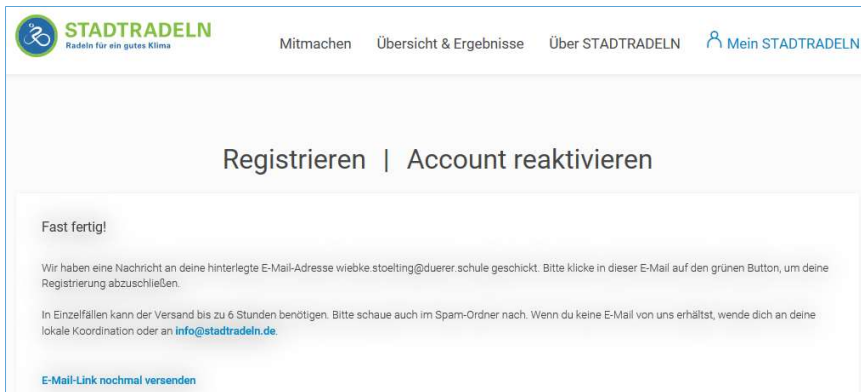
STADTRADELN
Radeln für ein gutes Klima

Mitmachen Übersicht & Ergebnisse Über STADTRADELN Mein STADTRADELN

Registrieren | Account reaktivieren

Fast fertig!

Wir haben eine Nachricht an deine hinterlegte E-Mail-Adresse wiebke.stoelting@duerer.schule geschickt. Bitte klicke in dieser E-Mail auf den grünen Button, um deine Registrierung abzuschließen.

In Einzelfällen kann der Versand bis zu 6 Stunden benötigen. Bitte schaue auch im Spam-Ordner nach. Wenn du keine E-Mail von uns erhältst, wende dich an deine lokale Koordination oder an info@stadtradeln.de.

E-Mail-Link nochmal versenden